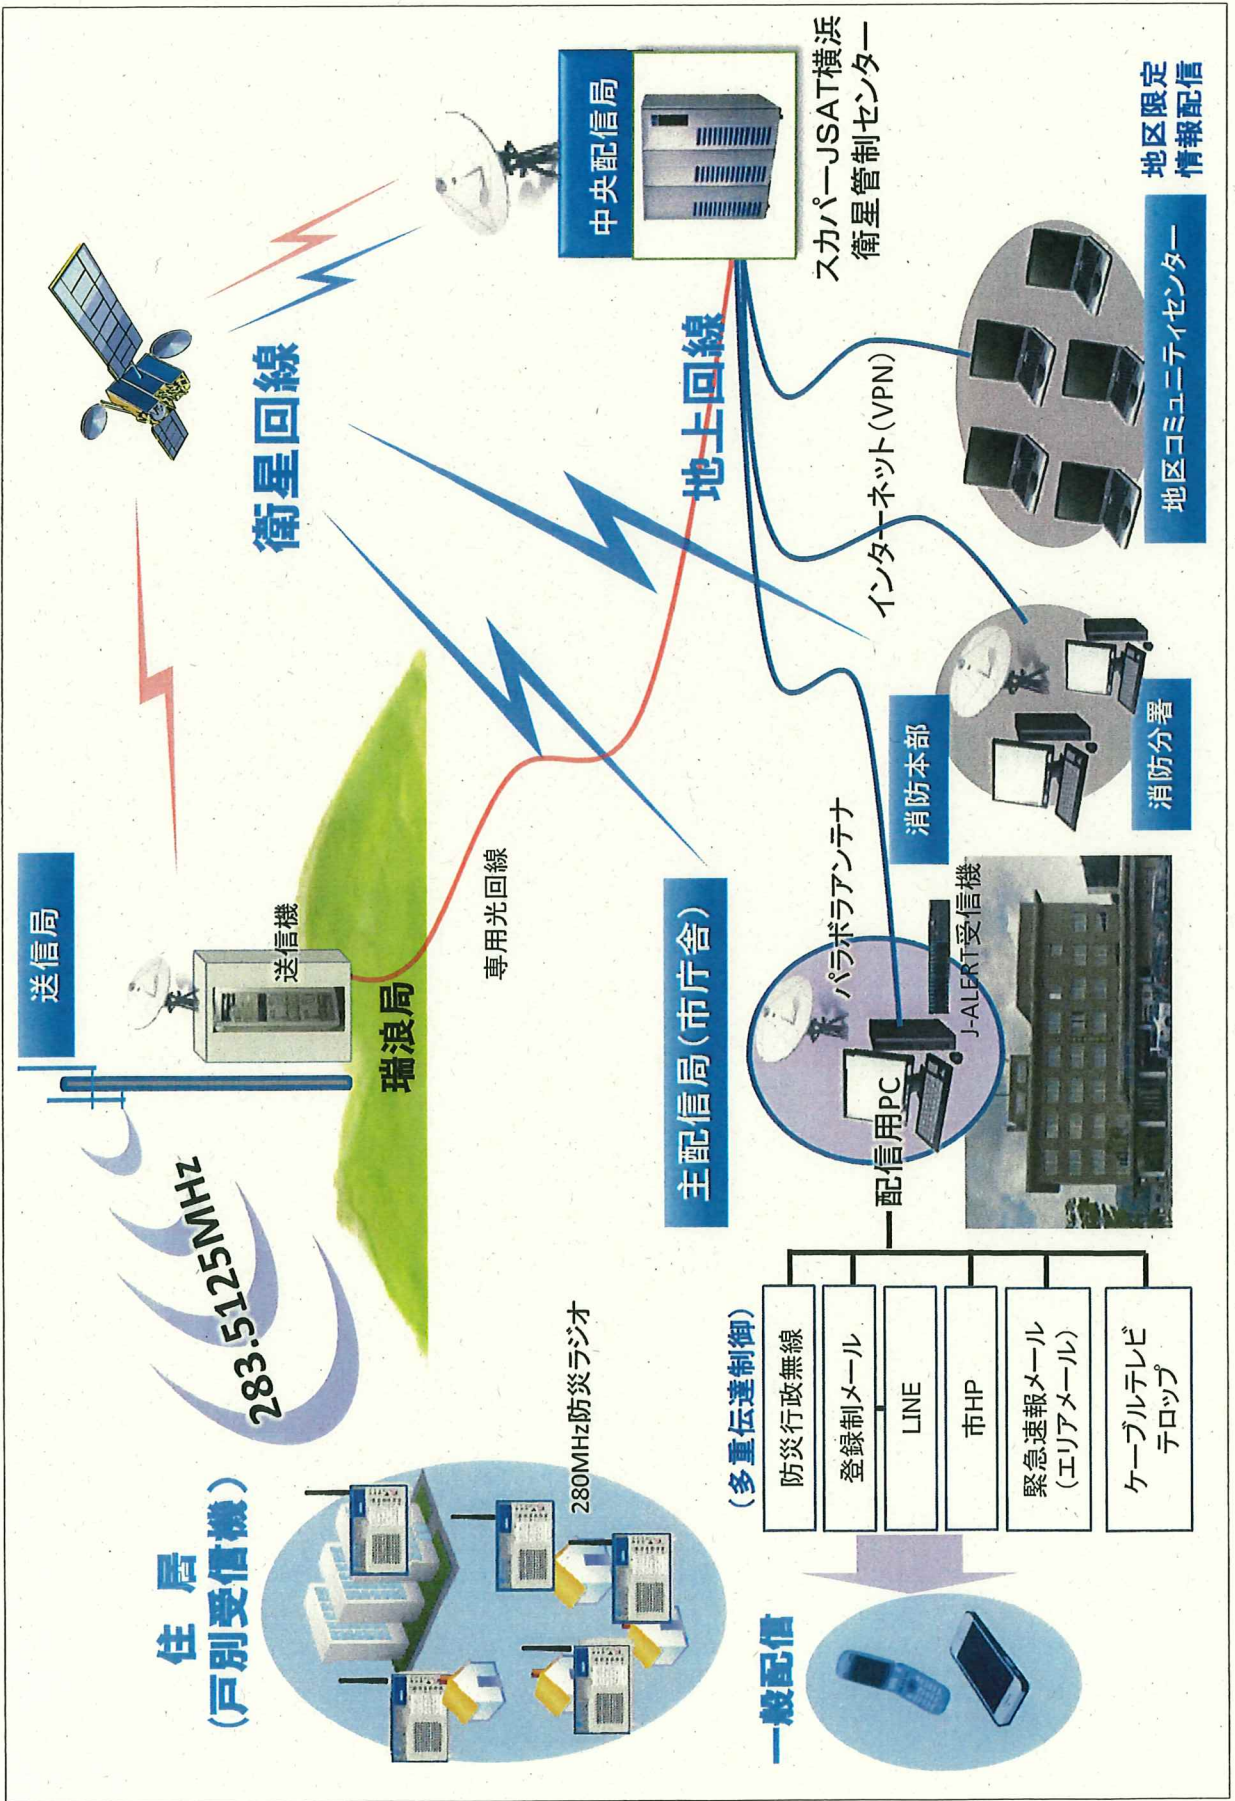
中央配信局

スカパーJSAT横浜
衛星管制センター

地区限定
情報配信

衛星回線

地上回線

インターネット(VPN)

地区コミュニティセンター

送信局

送信機

瑞浪局

専用光回線

主配信局(市庁舎)

パラボラアンテナ

消防本部

消防分署

J-ALERT受信機

配信用PC

283.5125MHz

280MHz防災ラジオ

住居
(戸別受信機)

(多重伝達制御)

| 防災行政無線 |
|---|
| 登録制メール |
| LINE |
| 市HP |
| 緊急速報メール(エリアメール) |
| ケーブルテレビテロップ |

一般配信